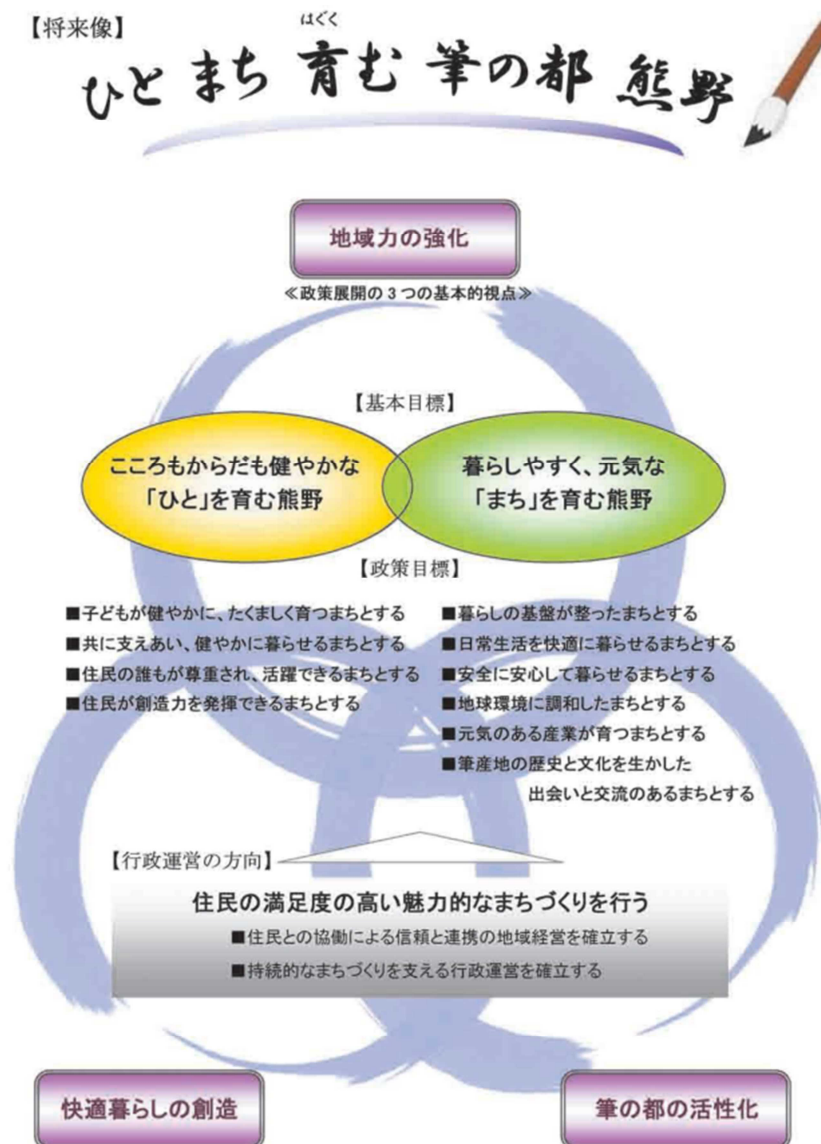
【将来像】

ひと まち 育む 筆の都 熊野

はぐく

地域力の強化

≪政策展開の３つの基本的視点≫

【基本目標】

こころもからだも健やかな「ひと」を育む熊野

暮らしやすく、元気な「まち」を育む熊野

【政策目標】

■子どもが健やかに、たくましく育つまちとする
■共に支えあい、健やかに暮らせるまちとする
■住民の誰もが尊重され、活躍できるまちとする
■住民が創造力を発揮できるまちとする

■暮らしの基盤が整ったまちとする
■日常生活を快適に暮らせるまちとする
■安全に安心して暮らせるまちとする
■地球環境に調和したまちとする
■元気のある産業が育つまちとする
■筆産地の歴史と文化を生かした出会いと交流のあるまちとする

【行政運営の方向】

住民の満足度の高い魅力的なまちづくりを行う
■住民との協働による信頼と連携の地域経営を確立する
■持続的なまちづくりを支える行政運営を確立する

快適暮らしの創造

筆の都の活性化